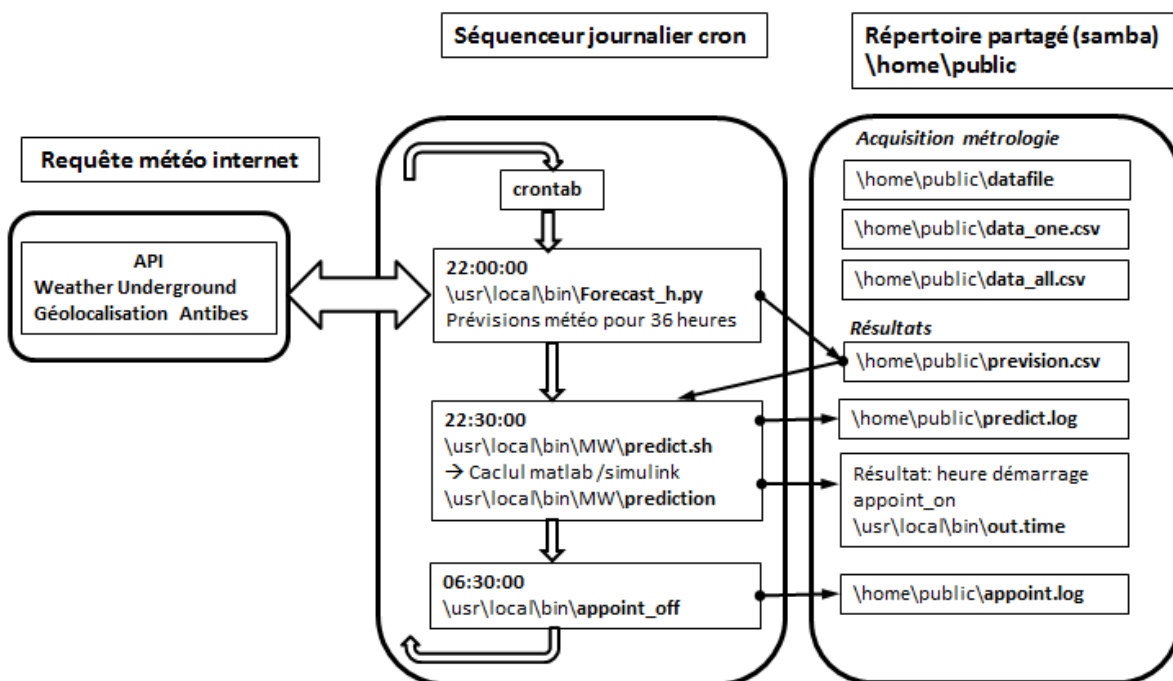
Séquenceur journalier cron

Répertoire partagé (samba)
\home\public

Requête météo internet

API
Weather Underground
Géolocalisation Antibes

crontab

22:00:00
\usr\local\bin\Forecast_h.py
Prévisions météo pour 36 heures

22:30:00
\usr\local\bin\MW\predict.sh
→ Caclul matlab /simulink
\usr\local\bin\MW\prediction

06:30:00
\usr\local\bin\appoint_off

Acquisition métrologie

\home\public\datafile

\home\public\data_one.csv

\home\public\data_all.csv

Résultats

\home\public\prevision.csv

\home\public\predict.log

Résultat: heure démarrage appoint_on
\usr\local\bin\out.time

\home\public\appoint.log